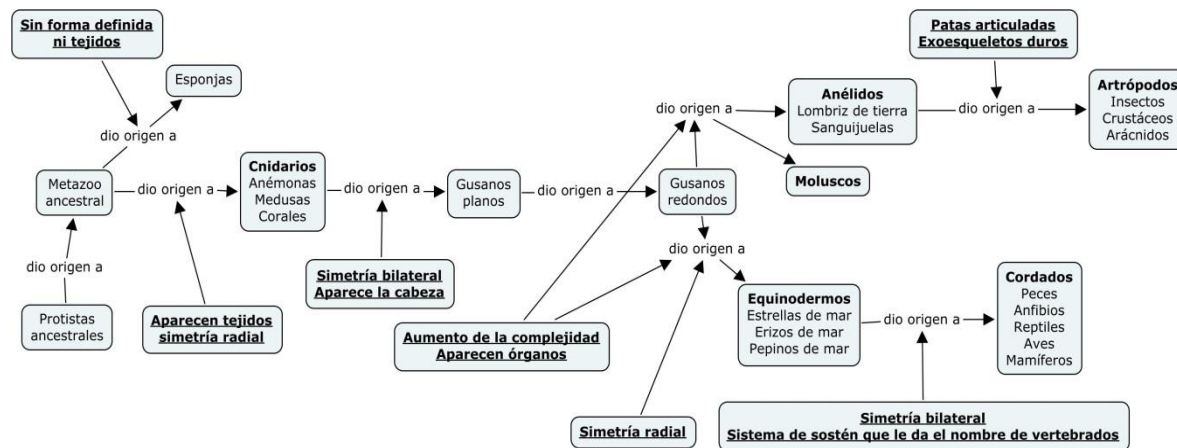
Sin forma definida ni tejidos

Esponjas

dio origen a

Metazoo ancestral

dio origen a

Protistas ancestrales

Aparecen tejidos simetría radial

dio origen a

Cnidarios
Anémonas
Medusas
Corales

dio origen a

Simetría bilateral
Aparece la cabeza

Gusanos planos

dio origen a

Gusanos redondos

dio origen a

Anélidos
Lombriz de tierra
Sanguijuelas

Moluscos

Patas articuladas
Exoesqueletos duros

dio origen a

Artrópodos
Insectos
Crustáceos
Arácnidos

dio origen a

Aumento de la complejidad
Aparecen órganos

Simetría radial

Equinodermos
Estrellas de mar
Erizos de mar
Pepinos de mar

dio origen a

Cordados
Peces
Anfibios
Reptiles
Aves
Mamíferos

Simetría bilateral
Sistema de sostén que le da el nombre de vertebrados